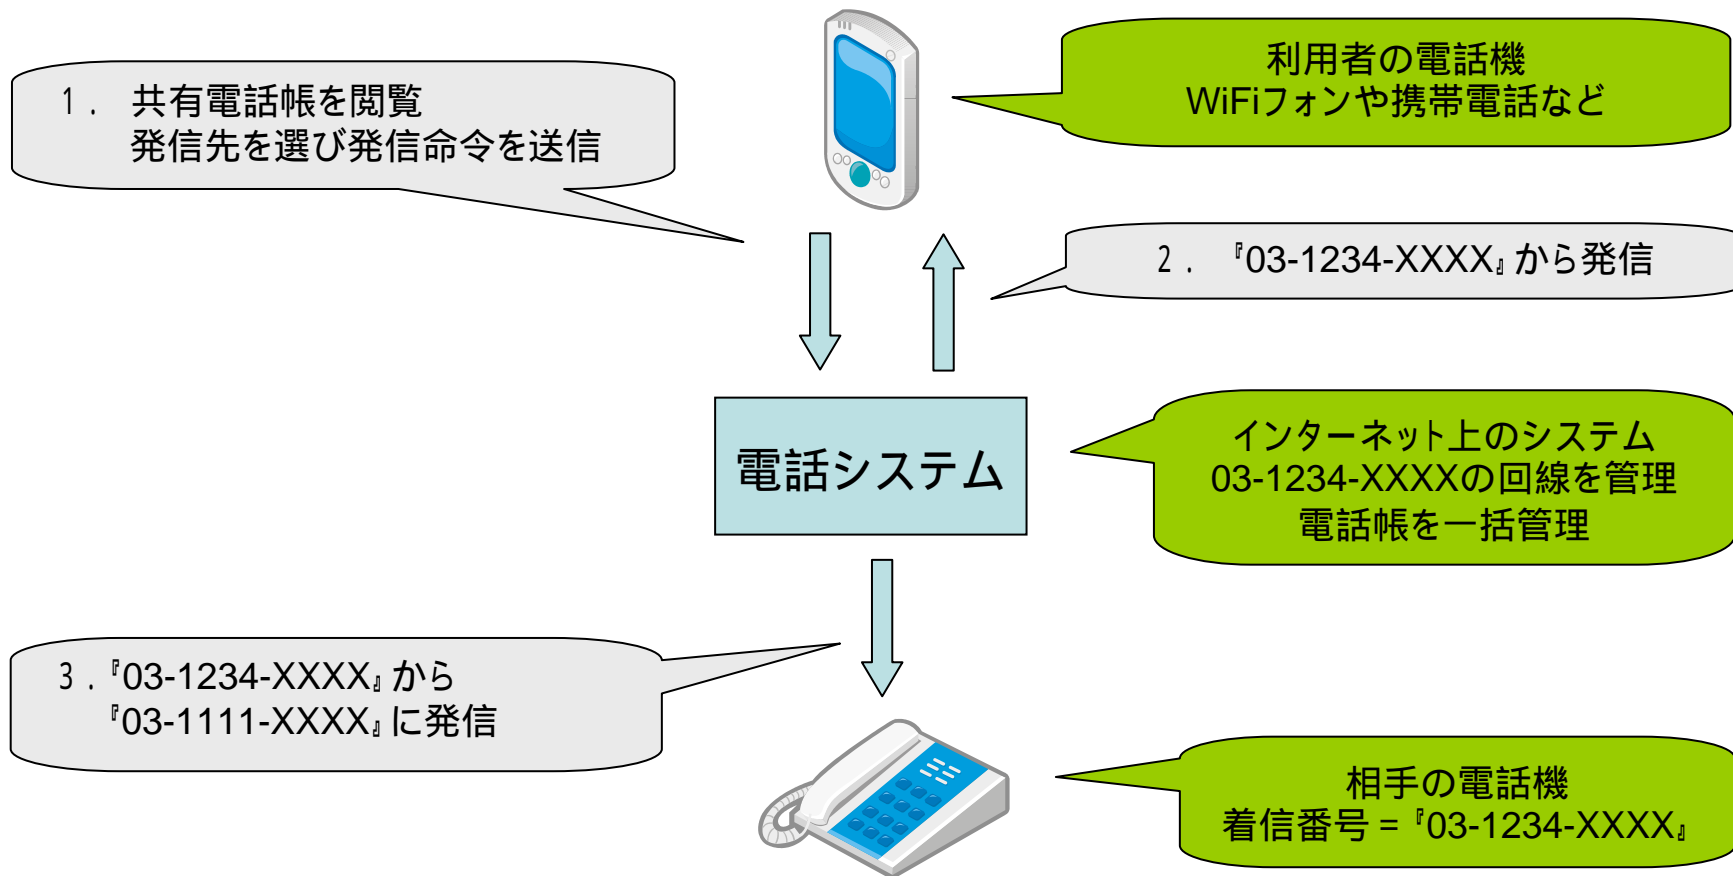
1． 共有電話帳を閲覧
発信先を選び発信命令を送信

利用者の電話機
WiFiフォンや携帯電話など

2． 『03-1234-XXXX』から発信

電話システム

インターネット上のシステム
03-1234-XXXXの回線を管理
電話帳を一括管理

3．『03-1234-XXXX』から
『03-1111-XXXX』に発信

相手の電話機
着信番号 = 『03-1234-XXXX』